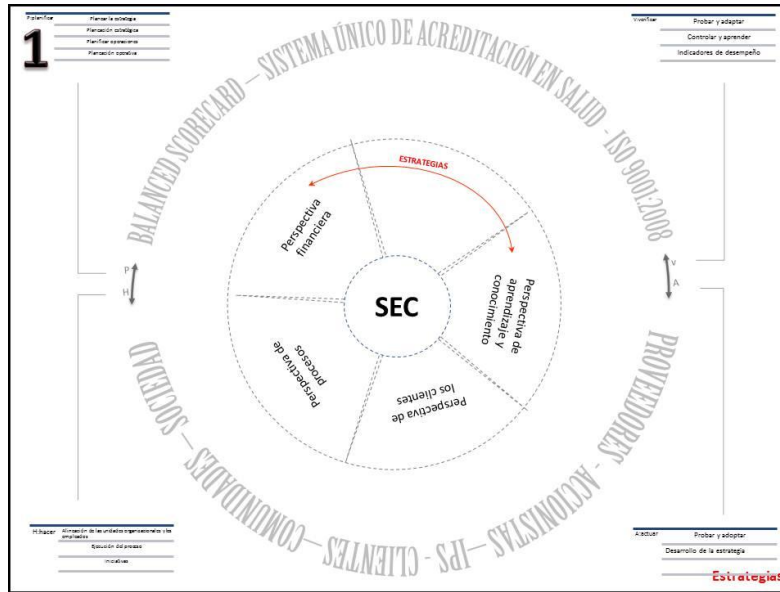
P.planificar | Planear la estrategia
Planeación estratégica
Planificar operaciones
Planeación operativa

1

V.verificar | Probar y adaptar
Controlar y aprender
Indicadores de desempeño

BALANCED SCORECARD — SISTEMA ÚNICO DE ACREDITACIÓN EN SALUD — ISO 9001:2008

ESTRATEGIAS

Perspectiva financiera

Perspectiva de aprendizaje y conocimiento

SEC

Perspectiva de procesos

Perspectiva de los clientes

P
H

V
A

SOCIEDAD — COMUNIDADES — CLIENTES — IPS — ACCIONISTAS — PROVEEDORES

H.hacer | Alineación de las unidades organizacionales y los empleados
Ejecución del proceso
Iniciativas

A.actuar | Probar y adaptar
Desarrollo de la estrategia
Estrategias